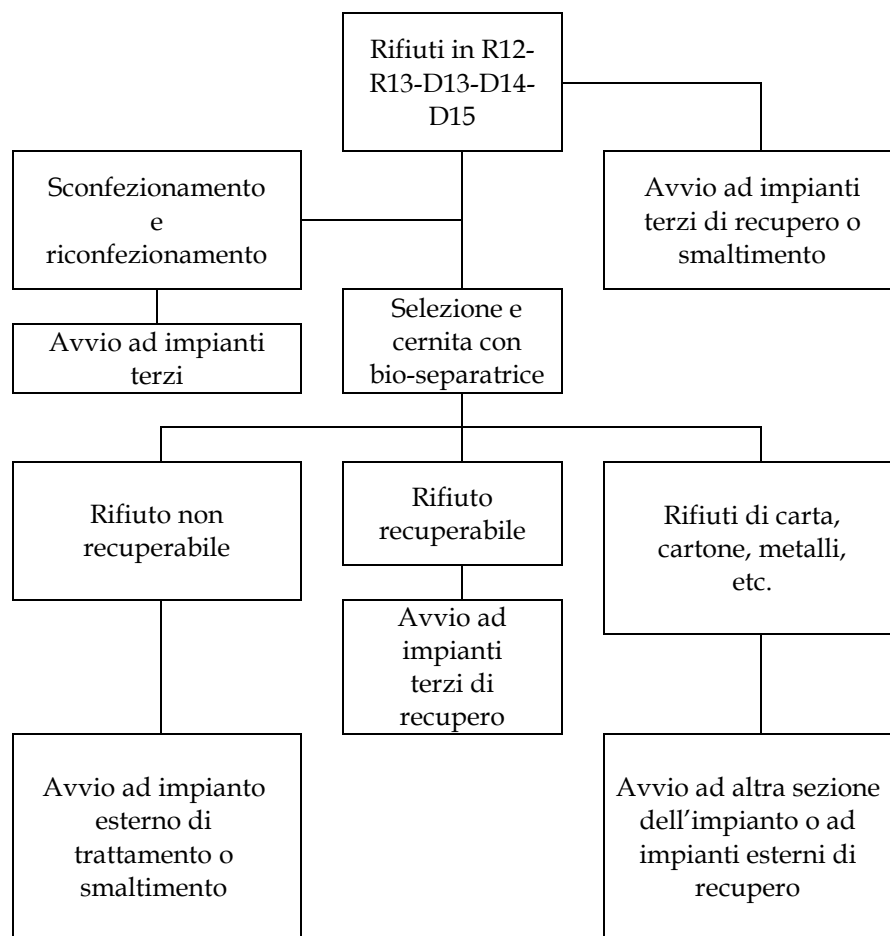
Rifiuti in R12-R13-D13-D14-D15

Sconfezionamento e riconfezionamento

Avvio ad impianti terzi di recupero o smaltimento

Avvio ad impianti terzi

Selezione e cernita con bio-separatrice

Rifiuto non recuperabile

Rifiuto recuperabile

Rifiuti di carta, cartone, metalli, etc.

Avvio ad impianti terzi di recupero

Avvio ad impianto esterno di trattamento o smaltimento

Avvio ad altra sezione dell'impianto o ad impianti esterni di recupero